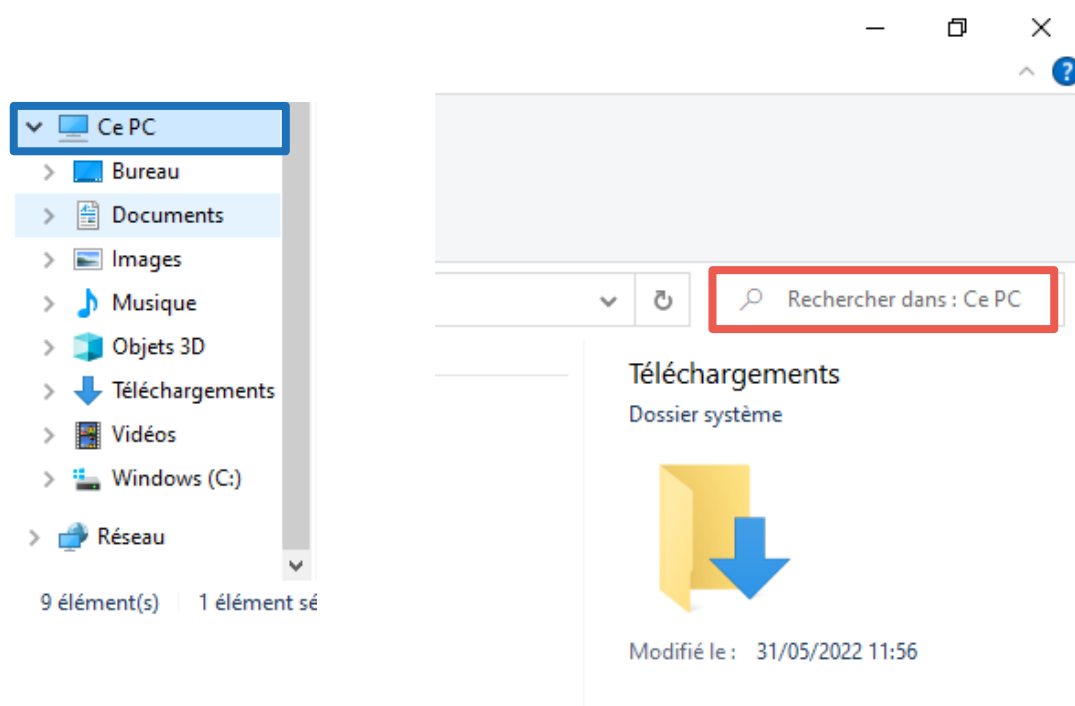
Ce PC
Bureau
Documents
Images
Musique
Objets 3D
Téléchargements
Vidéos
Windows (C:)
Réseau

9 élément(s) | 1 élément sé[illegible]

Rechercher dans : Ce PC

Téléchargements
Dossier système

Modifié le : 31/05/2022 11:56